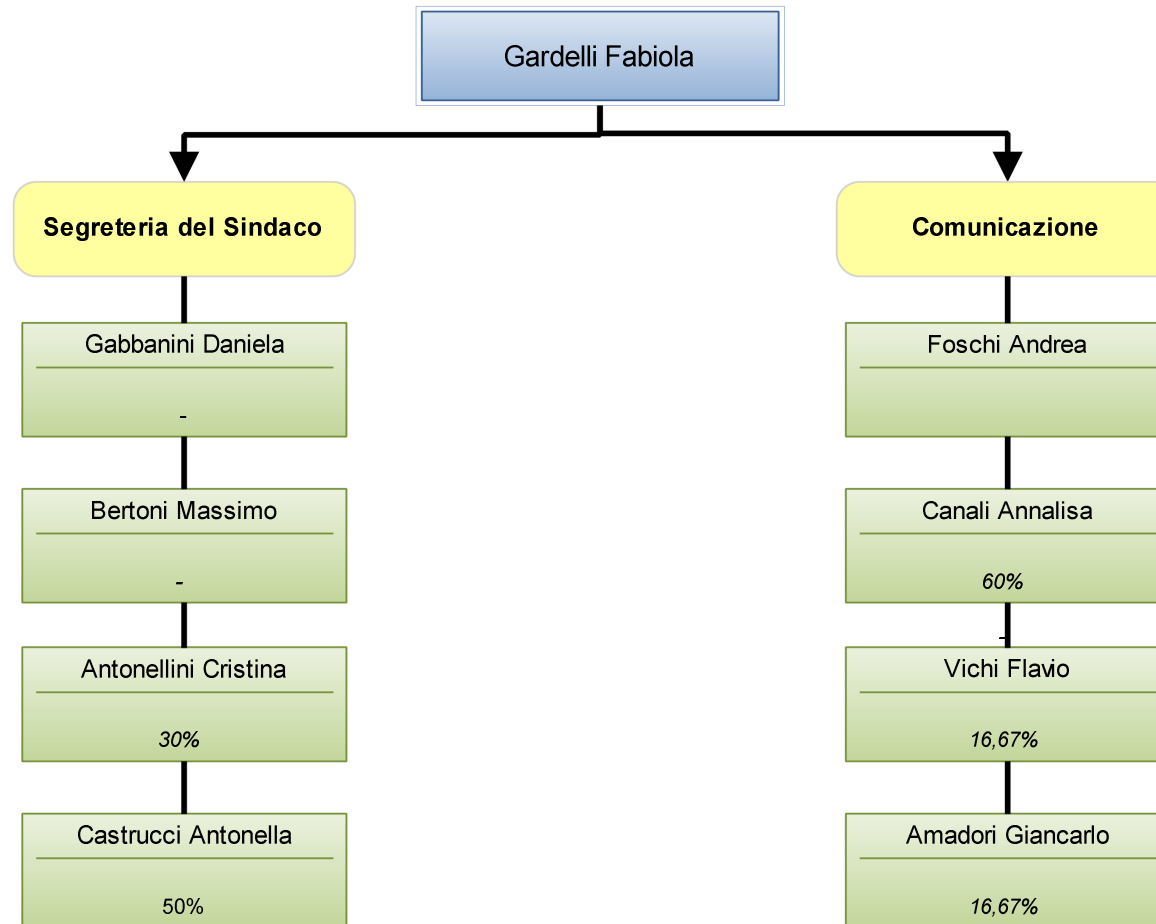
Gardelli Fabiola

Segreteria del Sindaco

Gabbanini Daniela

-

Bertoni Massimo

-

Antonellini Cristina

30%

Castrucci Antonella

50%

Comunicazione

Foschi Andrea

Canali Annalisa

60%

Vichi Flavio

16,67%

Amadori Giancarlo

16,67%